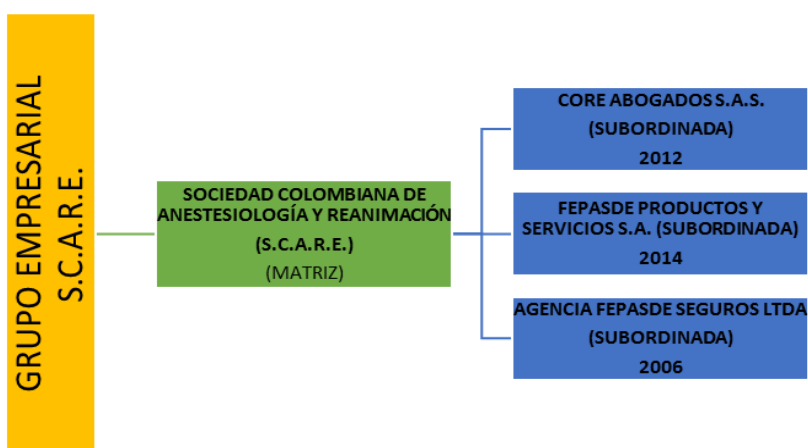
GRUPO EMPRESARIAL S.C.A.R.E.

SOCIEDAD COLOMBIANA DE ANESTESIOLOGÍA Y REANIMACIÓN
(S.C.A.R.E.)
(MATRIZ)

CORE ABOGADOS S.A.S.
(SUBORDINADA)
2012

FEPASDE PRODUCTOS Y SERVICIOS S.A. (SUBORDINADA)
2014

AGENCIA FEPASDE SEGUROS LTDA
(SUBORDINADA)
2006